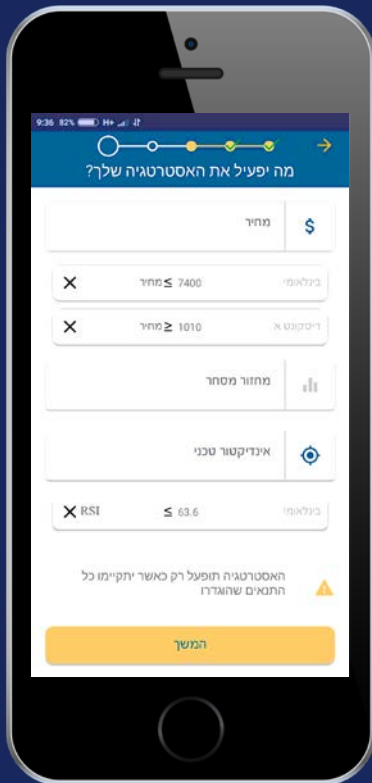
9:36 82% H+

מה יפעיל את האסטרטגיה שלך?

$ מחיר

בינלאומי מחיר ≤ 7400 ✕

דיסקונט א מחיר ≥ 1010 ✕

מחזור מסחר

אינדיקטור טכני

בינלאומי ≤ 63.6 RSI ✕

האסטרטגיה תופעל רק כאשר יתקיימו כל התנאים שהוגדרו

המשך